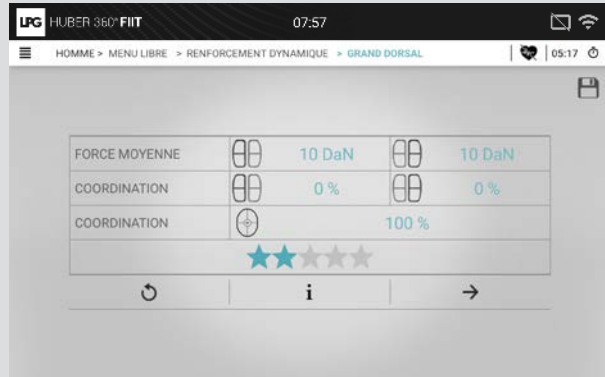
LPG HUBER 360° FIIT 07:57

HOMME > MENU LIBRE > RENFORCEMENT DYNAMIQUE > GRAND DORSAL 05:17

| FORCE MOYENNE | 10 DaN | 10 DaN |
|---|---|---|
| COORDINATION | 0 % | 0 % |
| COORDINATION | 100 % | |

i